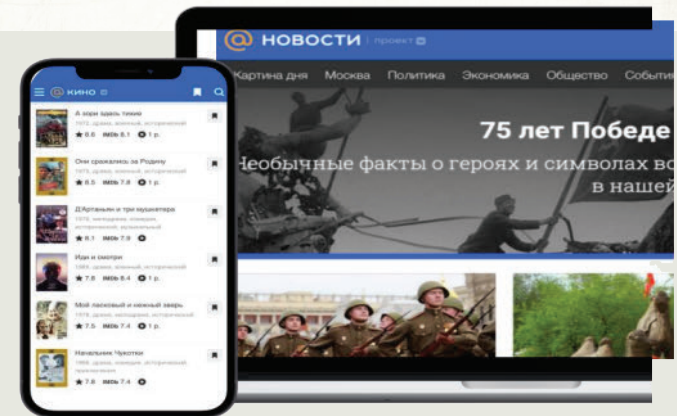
@ КИНО

А зори здесь тихие
1972, драма, военный, исторический
★ 8.6 IMDb 8.1 1 р.

Они сражались за Родину
1975, драма, военный, исторический
★ 8.5 IMDb 7.8 1 р.

Д'Артаньян и три мушкетера
1978, мелодрама, комедия, исторический, музыкальный
★ 8.1 IMDb 7.9

Иди и смотри
1985, драма, военный, исторический
★ 7.8 IMDb 8.4 1 р.

Мой ласковый и нежный зверь
1978, драма, мелодрама, исторический
★ 7.5 IMDb 7.4 1 р.

Начальник Чукотки
1966, драма, комедия, исторический, приключения
★ 7.8 IMDb 7.4

@ НОВОСТИ | проект

Картина дня Москва Политика Экономика Общество Событ

75 лет Победе
Необычные факты о героях и символах во
в нашей